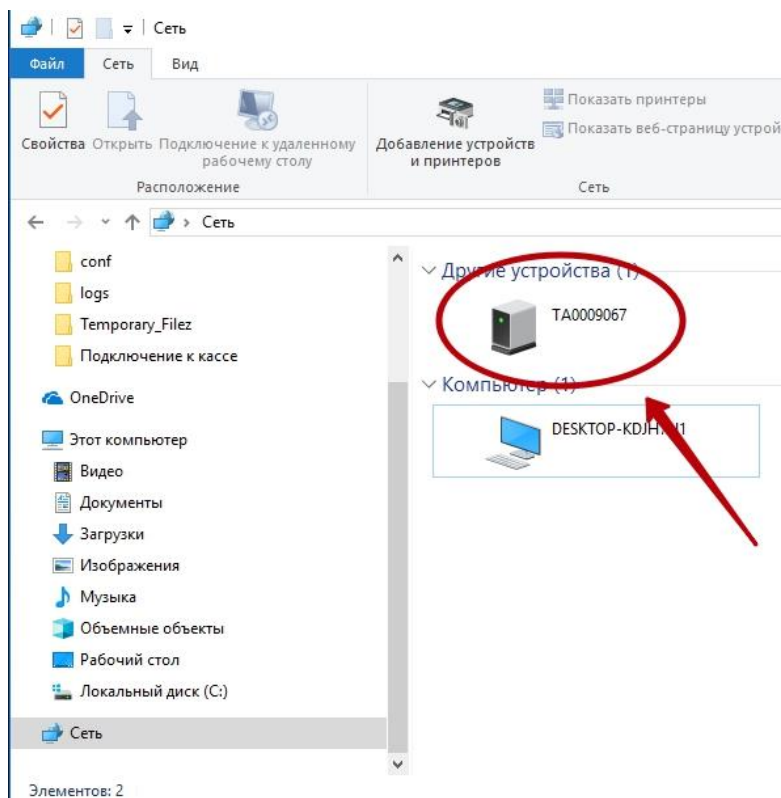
Сеть

Файл Сеть Вид

Свойства Открыть Подключение к удаленному рабочему столу

Расположение

Добавление устройств и принтеров

Показать принтеры

Показать веб-страницу устрой

Сеть

Сеть

conf

logs

Temporary_Filez

Подключение к кассе

OneDrive

Этот компьютер

Видео

Документы

Загрузки

Изображения

Музыка

Объемные объекты

Рабочий стол

Локальный диск (C:)

Сеть

Другие устройства (1)

TA0009067

Компьютер (1)

DESKTOP-KDJH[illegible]1

Элементов: 2